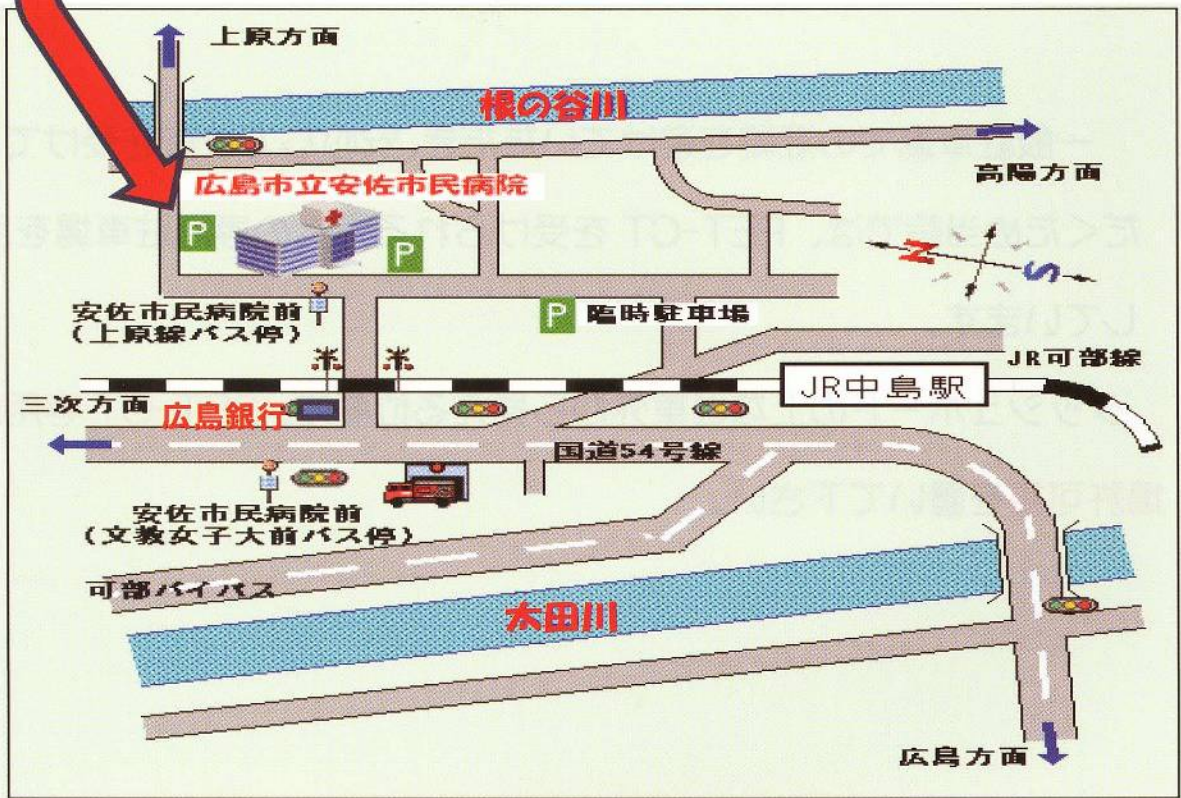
上原方面

根の谷川

高陽方面

広島市立安佐市民病院

P

P

N

S

安佐市民病院前
（上原線バス停）

P 臨時駐車場

JR可部線

JR中島駅

三次方面

広島銀行

国道54号線

安佐市民病院前
（文教女子大前バス停）

可部バイパス

太田川

広島方面